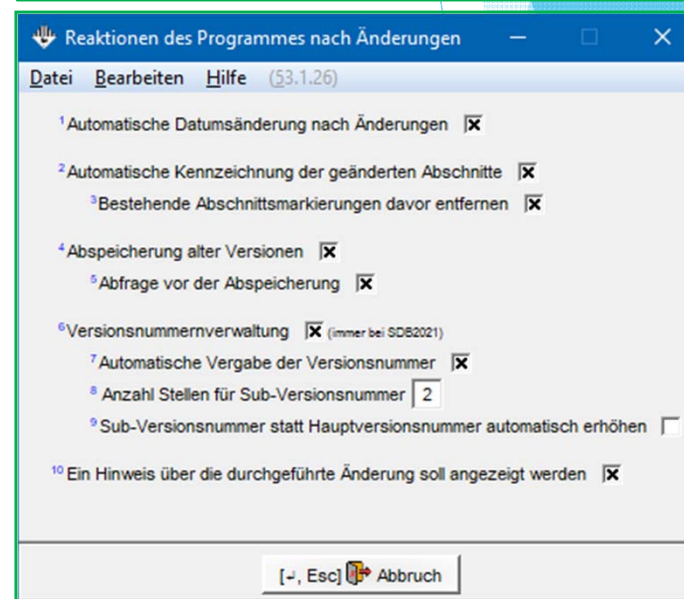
Reaktionen des Programmes nach Änderungen

Datei Bearbeiten Hilfe (53.1.26)

$^1$Automatische Datumsänderung nach Änderungen ☒

$^2$Automatische Kennzeichnung der geänderten Abschnitte ☒

$^3$Bestehende Abschnittsmarkierungen davor entfernen ☒

$^4$Abspeicherung alter Versionen ☒

$^5$Abfrage vor der Abspeicherung ☒

$^6$Versionsnummernverwaltung ☒ (immer bei SDB2021)

$^7$Automatische Vergabe der Versionsnummer ☒

$^8$ Anzahl Stellen für Sub-Versionsnummer 2

$^9$Sub-Versionsnummer statt Hauptversionsnummer automatisch erhöhen ☐

$^{10}$Ein Hinweis über die durchgeführte Änderung soll angezeigt werden ☒

[↵, Esc] Abbruch